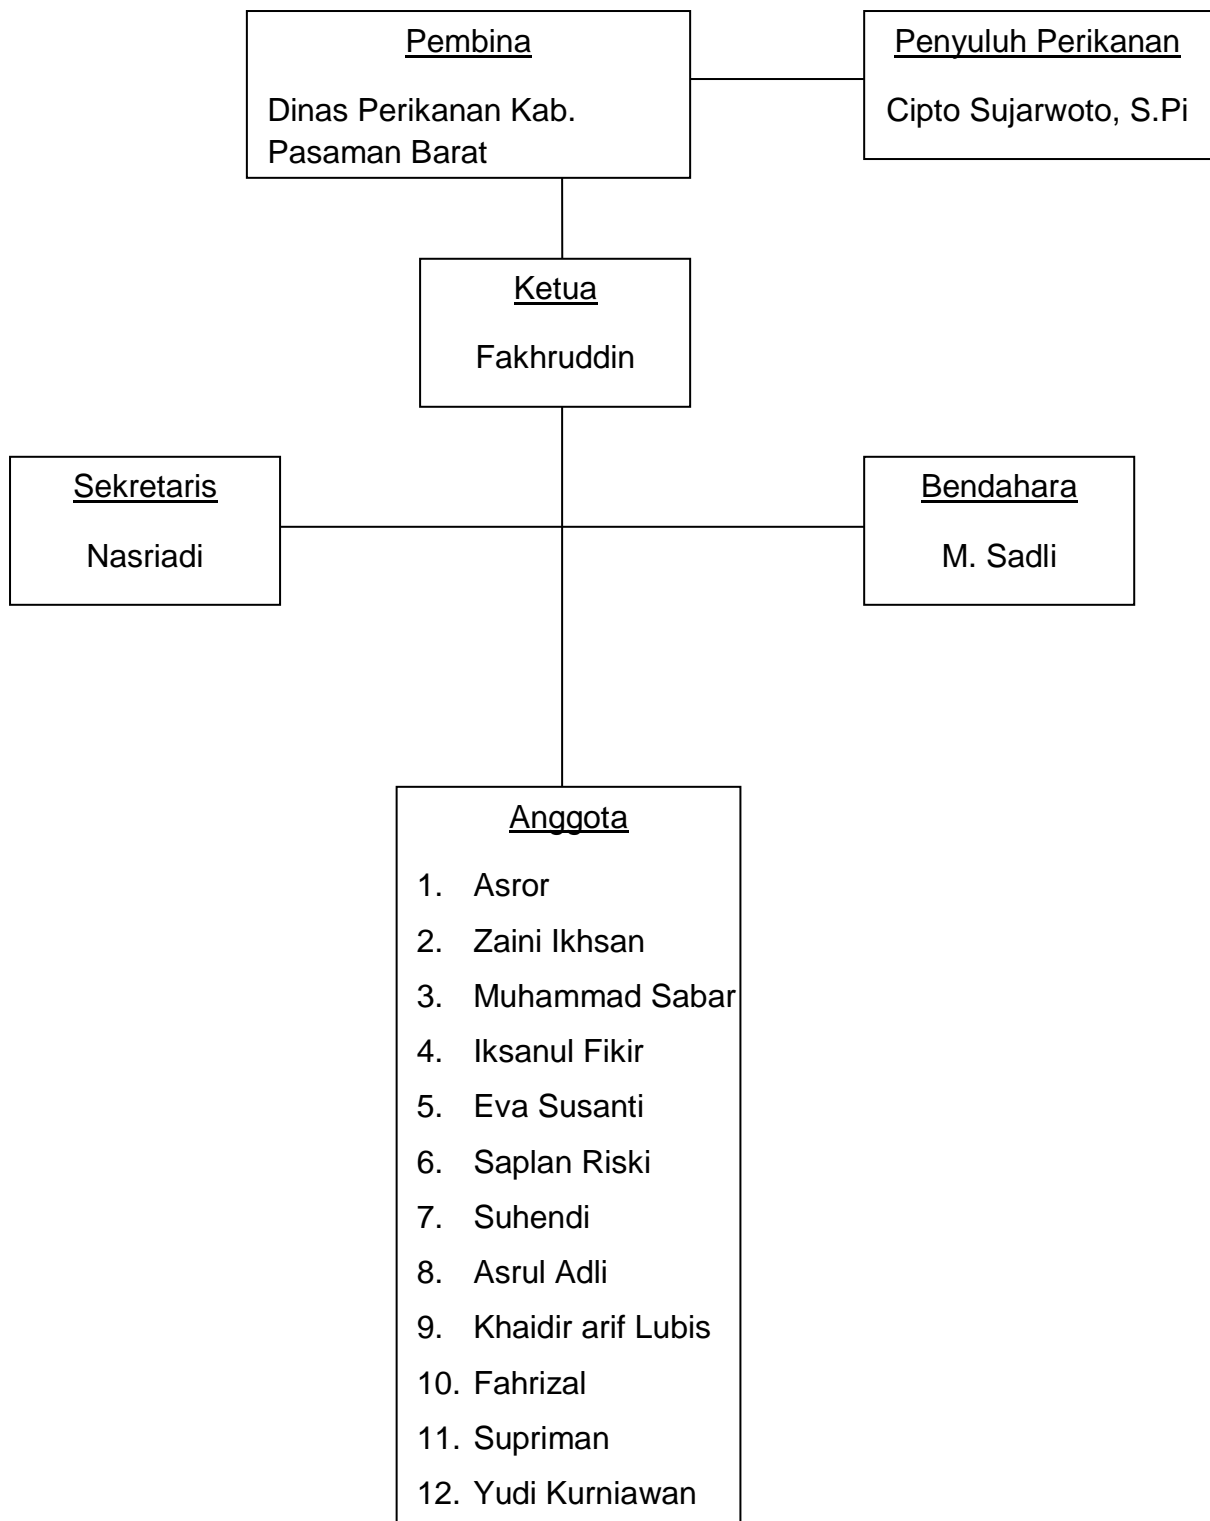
Pembina

Dinas Perikanan Kab. Pasaman Barat

Penyuluh Perikanan

Cipto Sujarwoto, S.Pi

Ketua

Fakhruddin

Sekretaris

Nasriadi

Bendahara

M. Sadli

Anggota

1. Asror
2. Zaini Ikhsan
3. Muhammad Sabar
4. Iksanul Fikir
5. Eva Susanti
6. Saplan Riski
7. Suhendi
8. Asrul Adli
9. Khaidir arif Lubis
10. Fahrizal
11. Supriman
12. Yudi Kurniawan